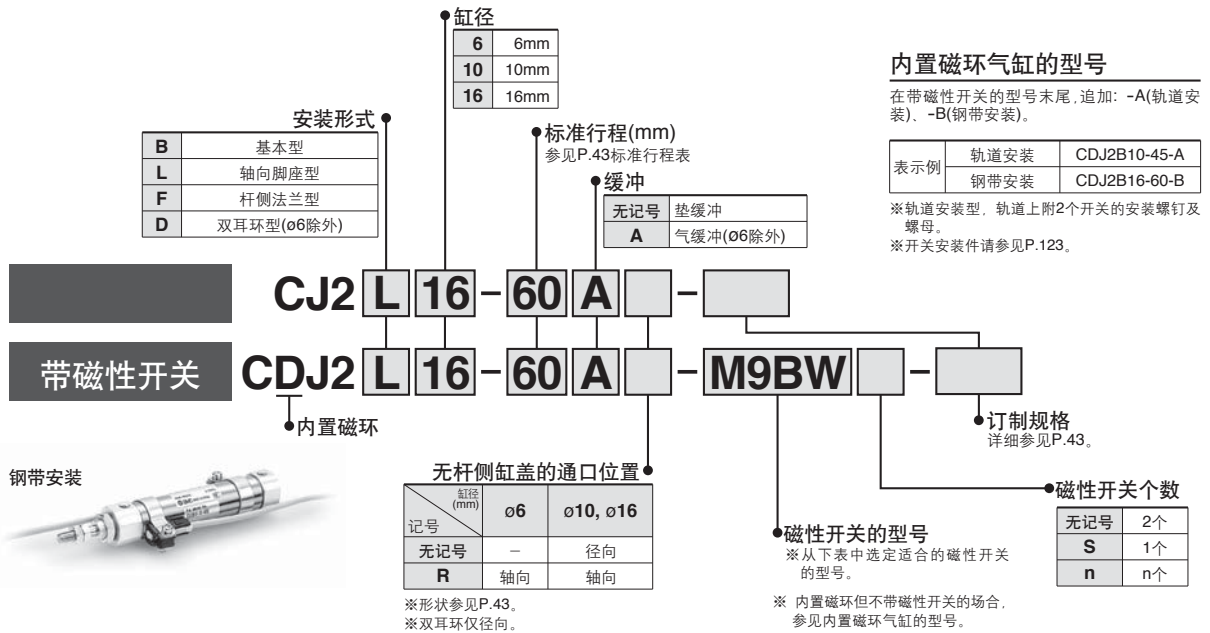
缸径

| 6 | 6mm |
|---|---|
| 10 | 10mm |
| 16 | 16mm |

安装形式

| B | 基本型 |
|---|---|
| L | 轴向脚座型 |
| F | 杆侧法兰型 |
| D | 双耳环型(ø6除外) |

标准行程(mm)
参见P.43标准行程表

缓冲

| 无记号 | 垫缓冲 |
|---|---|
| A | 气缓冲(ø6除外) |

内置磁环气缸的型号

在带磁性开关的型号末尾,追加: -A(轨道安装)、-B(钢带安装)。

| 表示例 | 轨道安装 | CDJ2B10-45-A |
|---|---|---|
| | 钢带安装 | CDJ2B16-60-B |

※轨道安装型，轨道上附2个开关的安装螺钉及螺母。
※开关安装件请参见P.123。

CJ2 L 16 - 60 A -

带磁性开关 CDJ2 L 16 - 60 A - M9BW -

内置磁环

订制规格
详细参见P.43。

钢带安装

无杆侧缸盖的通口位置

| 缸径(mm) 记号 | ø6 | ø10, ø16 |
|---|---|---|
| 无记号 | – | 径向 |
| R | 轴向 | 轴向 |

※形状参见P.43。
※双耳环仅径向。

磁性开关的型号
※从下表中选定适合的磁性开关的型号。

※ 内置磁环但不带磁性开关的场合，参见内置磁环气缸的型号。

磁性开关个数

| 无记号 | 2个 |
|---|---|
| S | 1个 |
| n | n个 |